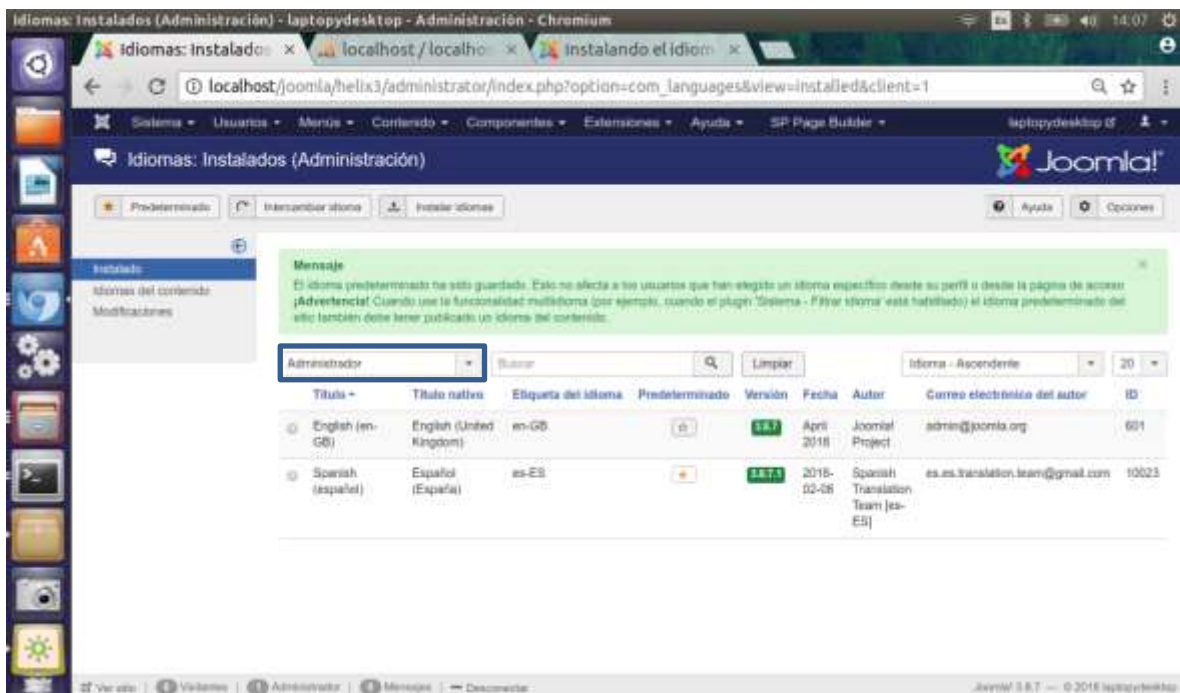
Idiomas: Instalados (Administración) - laptopydesktop - Administración - Chromium

14:07

Idiomas: Instalados ×
localhost / localhos ×
Instalando el idiom ×

localhost/joomla/helix3/administrator/index.php?option=com_languages&view=installed&client=1

Sistema ▾ Usuarios ▾ Menús ▾ Contenido ▾ Componentes ▾ Extensiones ▾ Ayuda ▾ SP Page Builder ▾ laptopydesktop

Idiomas: Instalados (Administración)

Joomla!

Predeterminado | Intercambiar idioma | Instalar idiomas | Ayuda | Opciones

Instalado
Idiomas del contenido
Modificaciones

Mensaje
El idioma predeterminado ha sido guardado. Esto no afecta a los usuarios que han elegido un idioma específico desde su perfil o desde la página de acceso.
¡Advertencia! Cuando use la funcionalidad multiidioma (por ejemplo, cuando el plugin 'Sistema - Filtrar idioma' está habilitado) el idioma predeterminado del sitio también debe tener publicado un idioma del contenido.

Administrador | Buscar | Limpiar | Idioma - Ascendente | 20

| | Título ▾ | Título nativo | Etiqueta del idioma | Predeterminado | Versión | Fecha | Autor | Correo electrónico del autor | ID |
|---|---|---|---|---|---|---|---|---|---|
| | English (en-GB) | English (United Kingdom) | en-GB | ☆ | 3.8.7 | April 2018 | Joomla! Project | admin@joomla.org | 601 |
| | Spanish (español) | Español (España) | es-ES | ★ | 3.8.7.1 | 2018-02-08 | Spanish Translation Team [es-ES] | es.es.translation.team@gmail.com | 10023 |

Ver sitio | 0 Visitantes | 0 Administrador | 0 Mensajes | — Desconectar

Joomla! 3.8.7 — © 2018 laptopydesktop